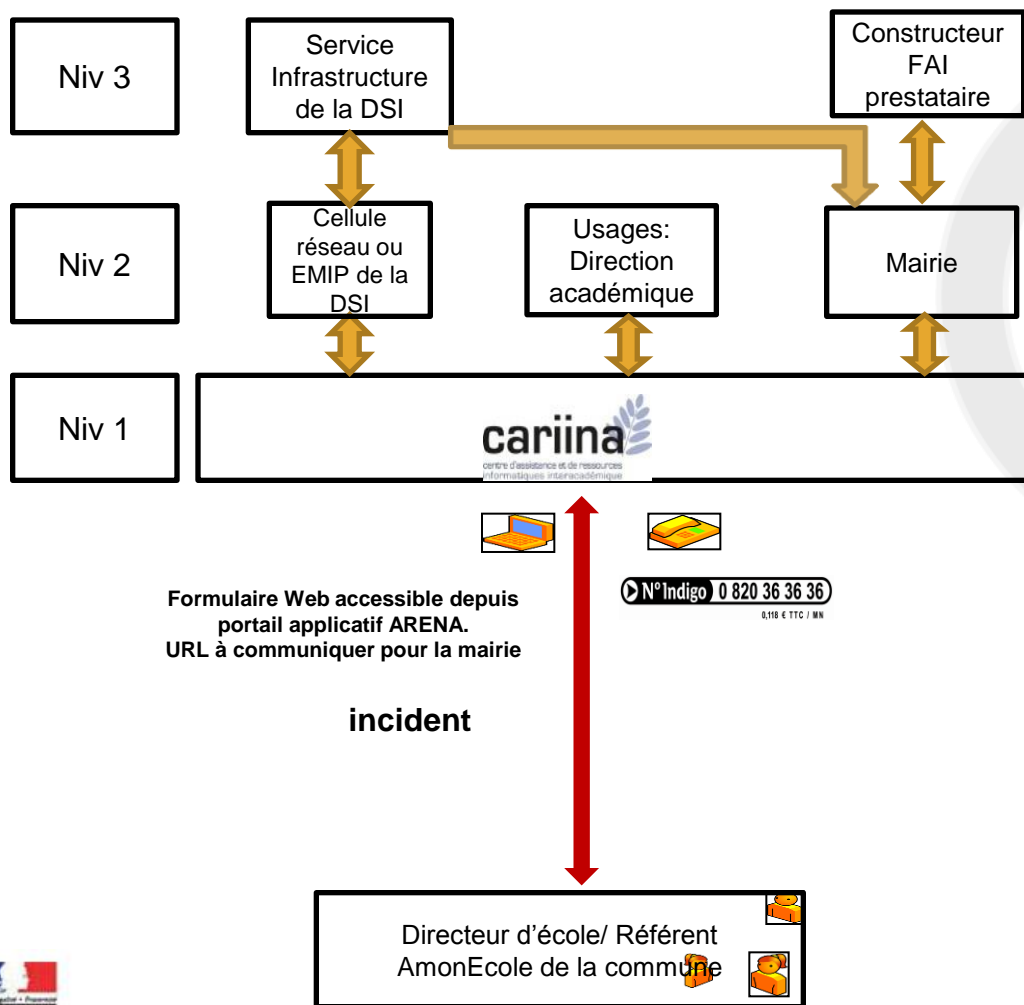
Niv 3

Service Infrastructure de la DSI

Constructeur FAI prestataire

Niv 2

Cellule réseau ou EMIP de la DSI

Usages: Direction académique

Mairie

Niv 1

cariina
centre d'assistance et de ressources informatiques interacadémique

N°Indigo 0 820 36 36 36
0,118 € TTC / MN

Formulaire Web accessible depuis portail applicatif ARENA. URL à communiquer pour la mairie

incident

Directeur d'école/ Référent AmonEcole de la commune